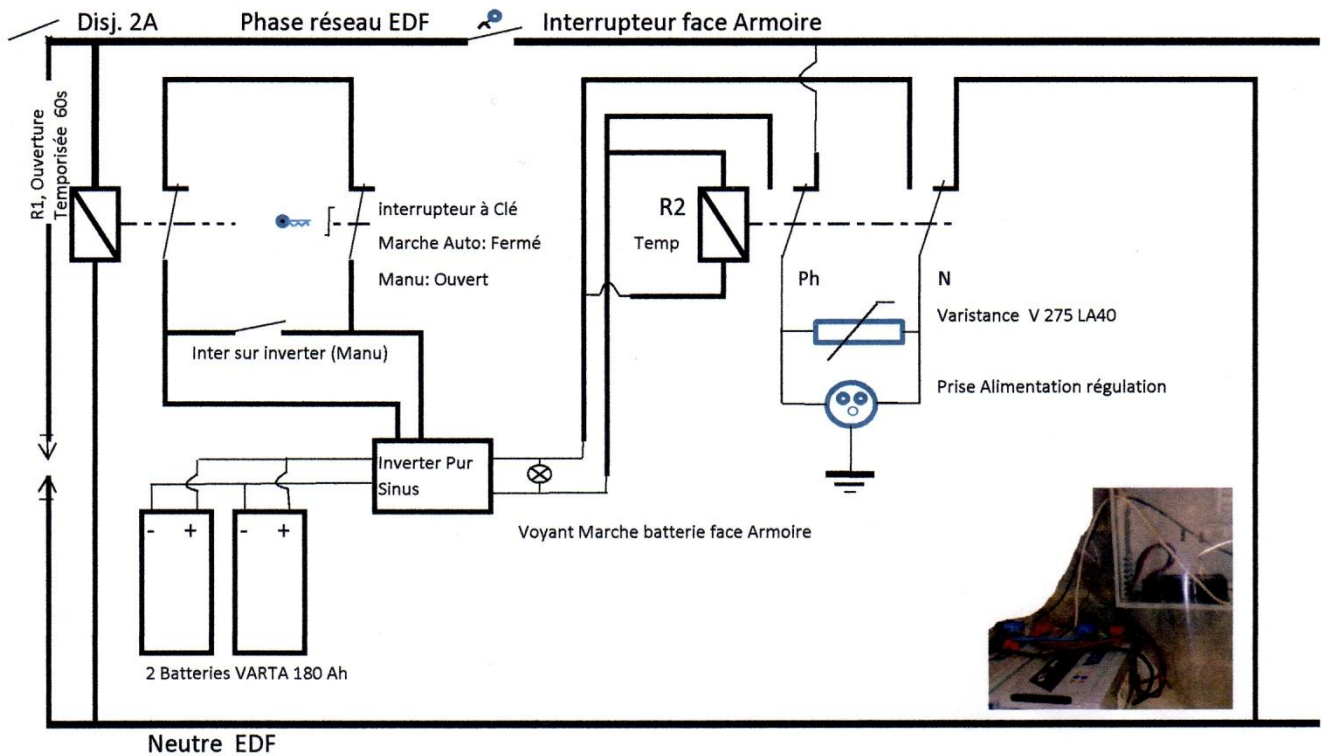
Disj. 2A

Phase réseau EDF

Interrupteur face Armoire

R1, Ouverture Temporisée 60s

interrupteur à Clé

Marche Auto: Fermé

Manu: Ouvert

R2

Temp

Ph

N

Varistance V 275 LA40

Prise Alimentation régulation

Inter sur inverter (Manu)

Inverter Pur Sinus

- +

- +

Voyant Marche batterie face Armoire

2 Batteries VARTA 180 Ah

Neutre EDF